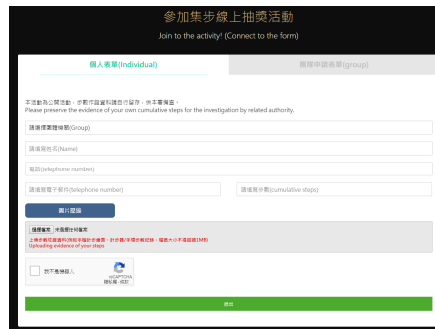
參加集步線上抽獎活動

Join to the activity! (Connect to the form)

個人專區(Individual)

團隊申請專區(group)

本活動為公開活動，步數計資資料請自行留存，供主辦單位查核。
Please preserve the evidence of your own cumulative steps for the investigation by related authority.

請選擇團體組別(Group)

請填寫姓名(Name)

電話(telephone number)

請填寫電子郵件(telephone number)

請填寫步數(cumulative steps)

圖片驗證

選擇檔案 未選擇任何檔案

上傳步數計算資料(例如手機計步畫面、計步器/手環步數記錄，檔案大小不得超過1MB)
Uploading evidence of your steps

我不是機器人

reCAPTCHA
隱私權 - 條款

送出